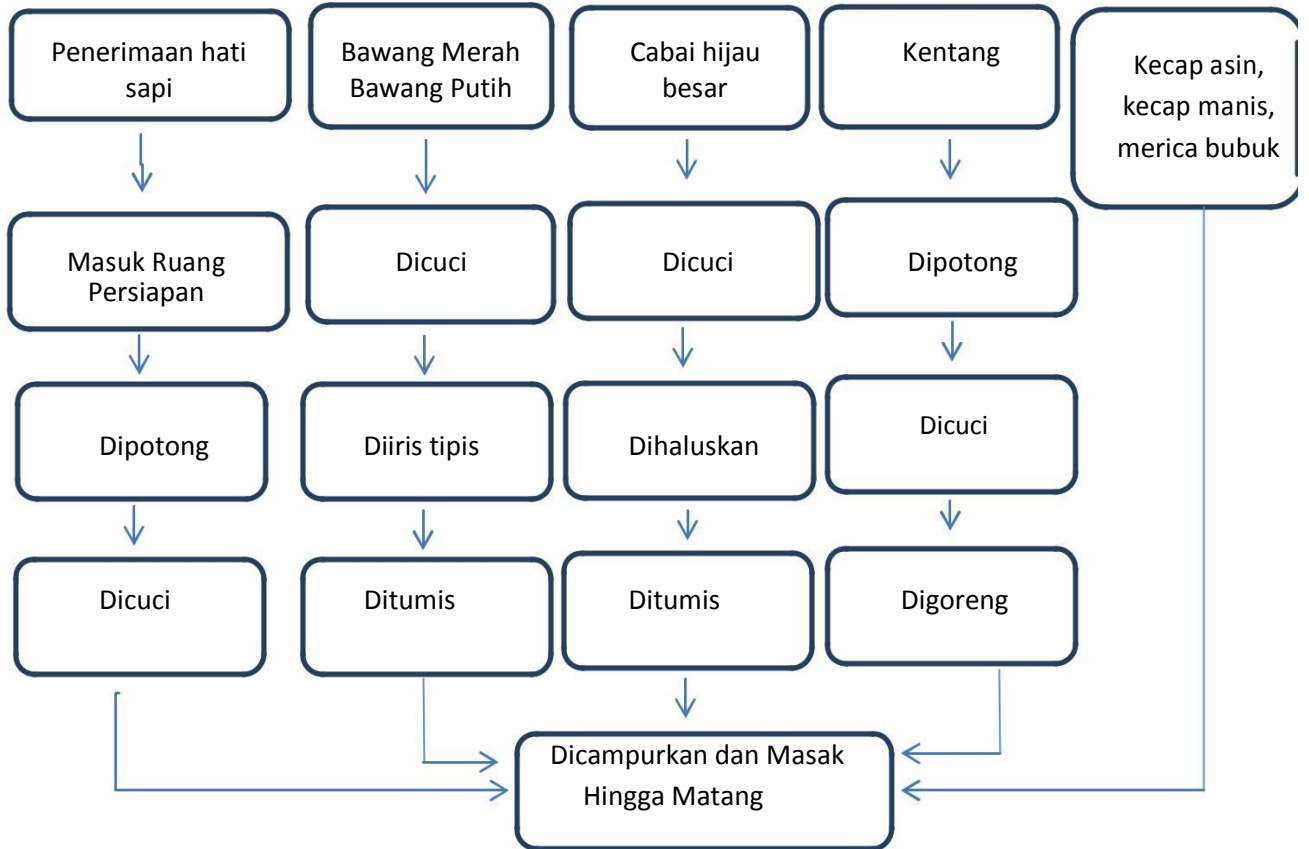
Penerimaan hati sapi

Masuk Ruang Persiapan

Dipotong

Dicuci

Bawang Merah Bawang Putih

Dicuci

Diiris tipis

Ditumis

Cabai hijau besar

Dicuci

Dihaluskan

Ditumis

Kentang

Dipotong

Dicuci

Digoreng

Kecap asin, kecap manis, merica bubuk

Dicampurkan dan Masak Hingga Matang